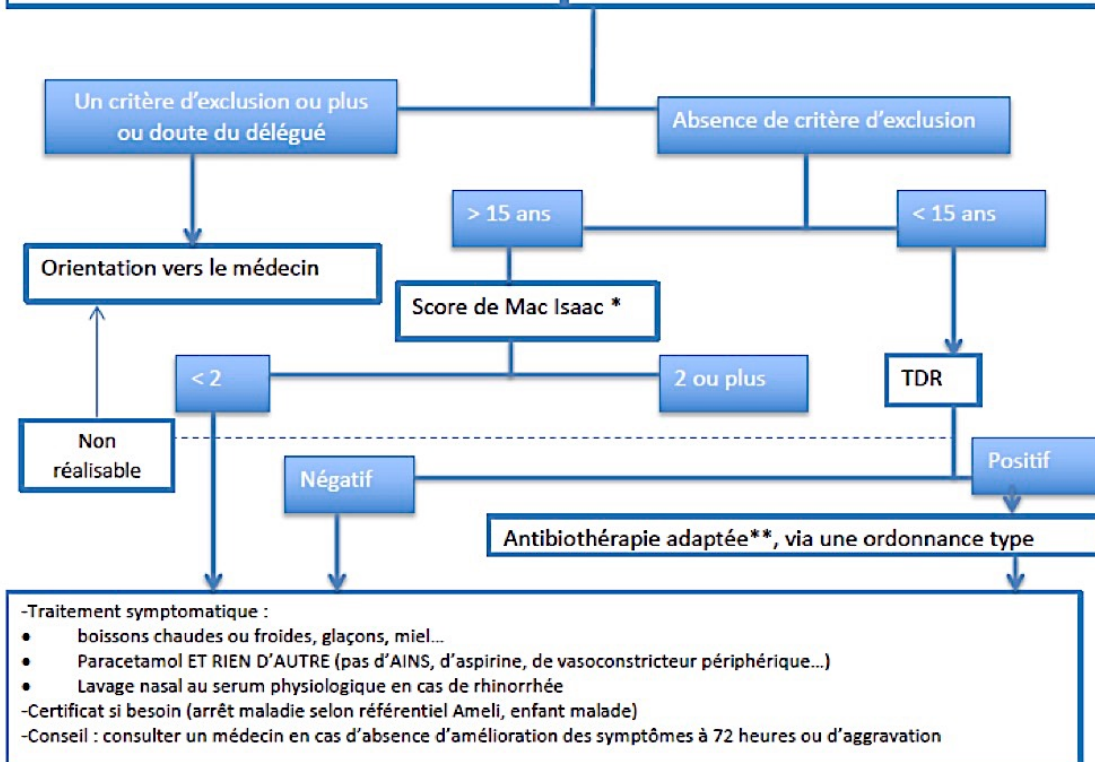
Un critère d'exclusion ou plus ou doute du délégué

Absence de critère d'exclusion

Orientation vers le médecin

> 15 ans

< 15 ans

Score de Mac Isaac *

< 2

2 ou plus

TDR

Non réalisable

Négatif

Positif

Antibiothérapie adaptée**, via une ordonnance type

-Traitement symptomatique :
• boissons chaudes ou froides, glaçons, miel…
• Paracetamol ET RIEN D'AUTRE (pas d'AINS, d'aspirine, de vasoconstricteur périphérique…)
• Lavage nasal au serum physiologique en cas de rhinorrhée
-Certificat si besoin (arrêt maladie selon référentiel Ameli, enfant malade)
-Conseil : consulter un médecin en cas d'absence d'amélioration des symptômes à 72 heures ou d'aggravation